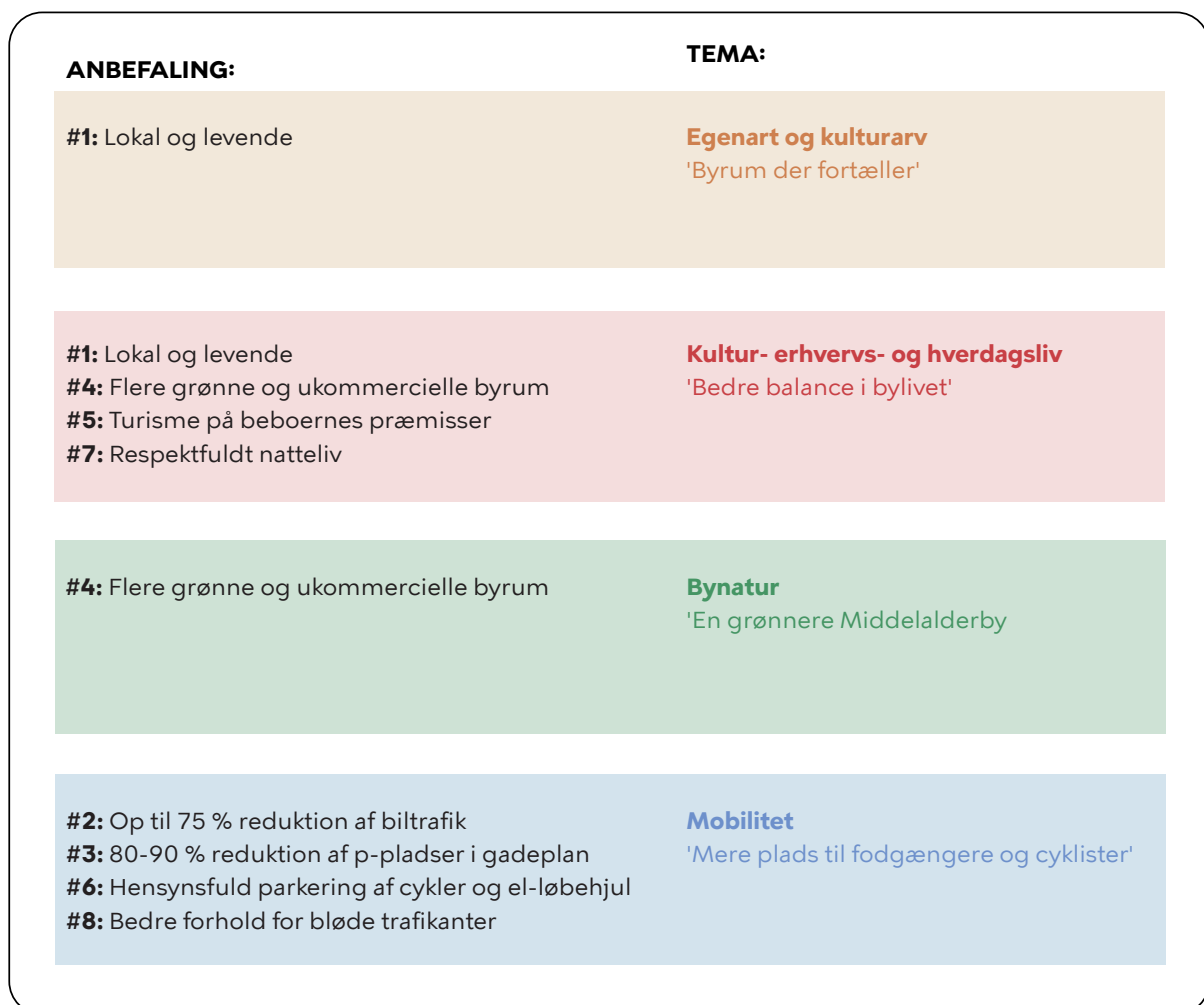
| ANBEFALING: | TEMA: |
|---|---|
| **#1:** Lokal og levende | **Egenart og kulturarv** 'Byrum der fortæller' |
| **#1:** Lokal og levende **#4:** Flere grønne og ukommercielle byrum **#5:** Turisme på beboernes præmisser **#7:** Respektfuldt natteliv | **Kultur- erhvervs- og hverdagsliv** 'Bedre balance i bylivet' |
| **#4:** Flere grønne og ukommercielle byrum | **Bynatur** 'En grønnere Middelalderby |
| **#2:** Op til 75 % reduktion af biltrafik **#3:** 80-90 % reduktion af p-pladser i gadeplan **#6:** Hensynsfuld parkering af cykler og el-løbehjul **#8:** Bedre forhold for bløde trafikanter | **Mobilitet** 'Mere plads til fodgængere og cyklister' |